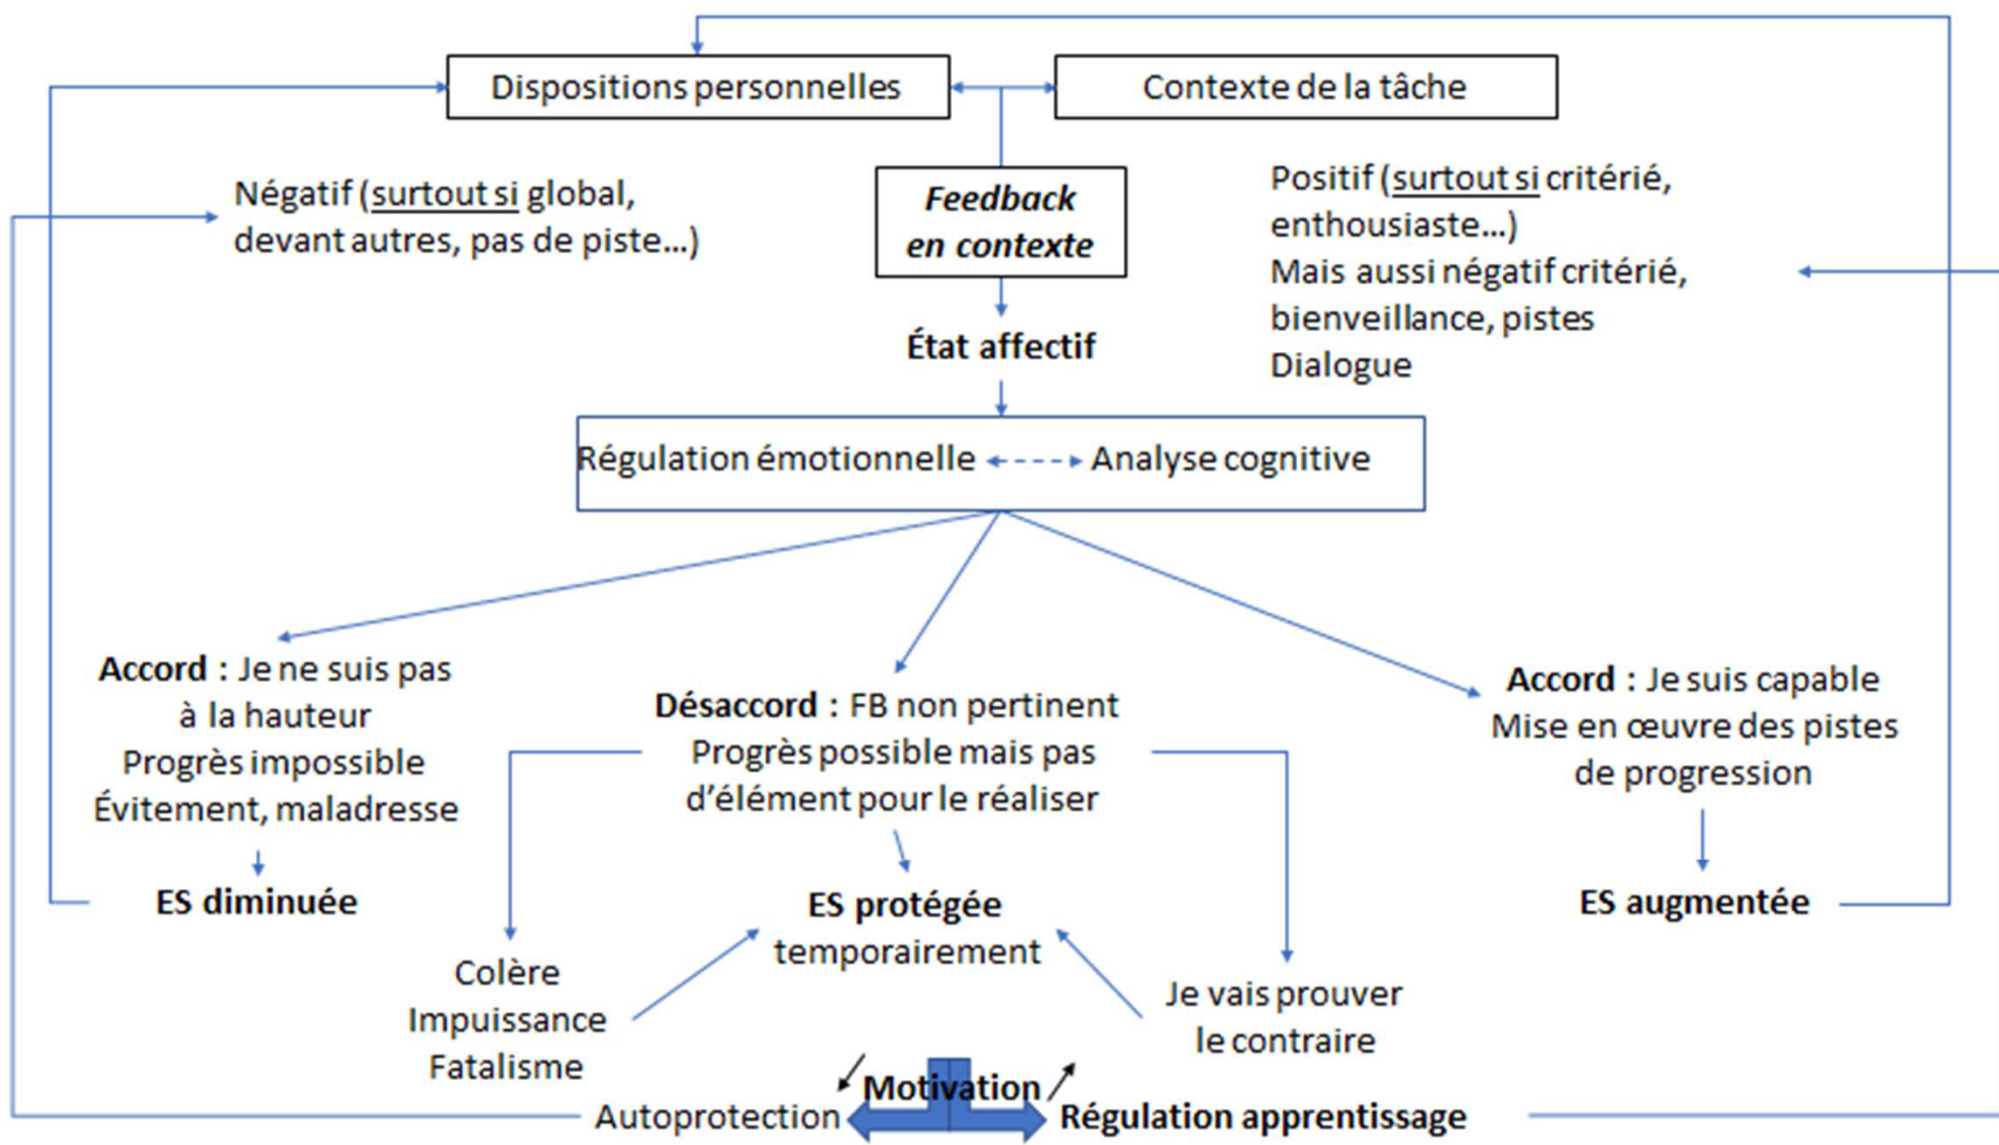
Dispositions personnelles

Contexte de la tâche

Négatif (surtout si global, devant autres, pas de piste…)

Feedback en contexte

Positif (surtout si critérié, enthousiaste…)
Mais aussi négatif critérié, bienveillance, pistes
Dialogue

État affectif

Régulation émotionnelle ⇠⇢ Analyse cognitive

Accord : Je ne suis pas à la hauteur
Progrès impossible
Évitement, maladresse

Désaccord : FB non pertinent
Progrès possible mais pas d'élément pour le réaliser

Accord : Je suis capable
Mise en œuvre des pistes de progression

ES diminuée

ES protégée temporairement

ES augmentée

Colère
Impuissance
Fatalisme

Je vais prouver le contraire

Motivation

Autoprotection

Régulation apprentissage